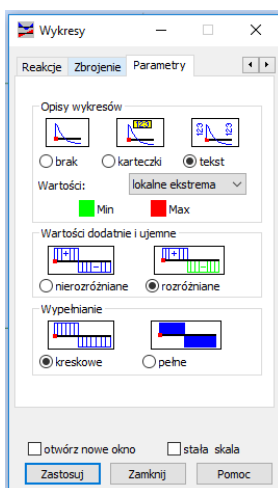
Wykresy

Reakcje | Zbrojenie | Parametry

Opisy wykresów

12.3

123 123

brak | karteczki | tekst

Wartości: lokalne ekstrema

Min | Max

Wartości dodatnie i ujemne

nierozróżniane | rozróżniane

Wypełnianie

kreskowe | pełne

otwórz nowe okno | stała skala

Zastosuj | Zamknij | Pomoc